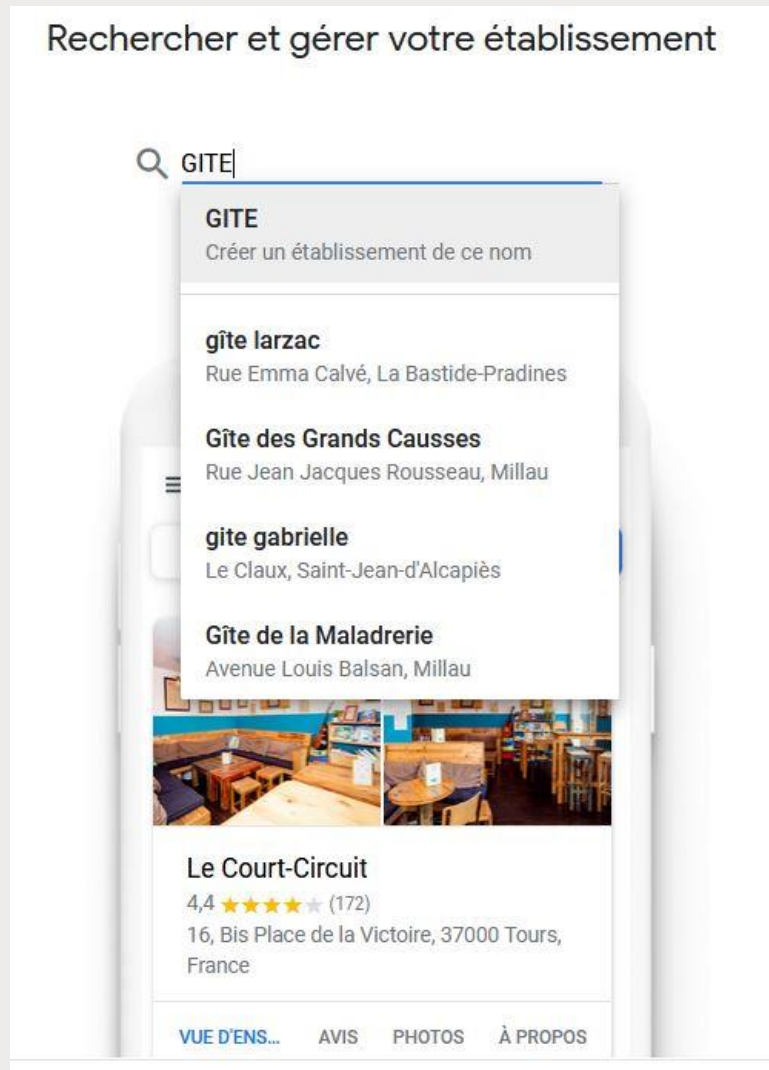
Rechercher et gérer votre établissement

GITE

GITE
Créer un établissement de ce nom

gîte larzac
Rue Emma Calvé, La Bastide-Pradines

Gîte des Grands Causses
Rue Jean Jacques Rousseau, Millau

gite gabrielle
Le Claux, Saint-Jean-d'Alcapiès

Gîte de la Maladrerie
Avenue Louis Balsan, Millau

Le Court-Circuit
4,4 ★★★★★ (172)
16, Bis Place de la Victoire, 37000 Tours, France

VUE D'ENS... AVIS PHOTOS À PROPOS